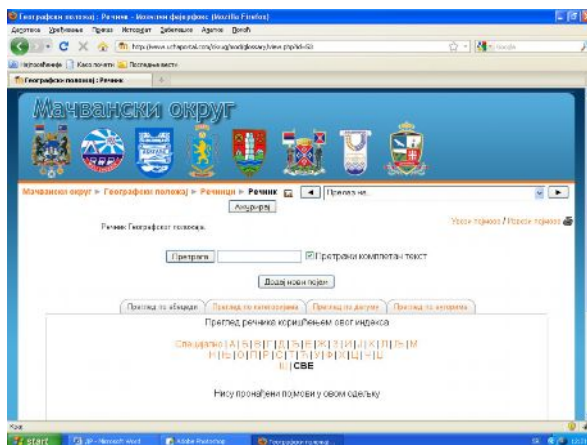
Географски положај: Речник - Мозилин фајерфокс (Mozilla Firefox)
Датотека Уређивање Преглед Историјат Забелешке Алатке Помоћ
http://www.ucitaportal.com/skola/mod/glossary/view.php?id=63
Најпосећеније Како почети Последње вести
Географски положај: Речник

Мачвански округ

Мачвански округ ► Географски положај ► Речници ► Речник
Прелази на...
Ажурирај
Унеси појмове / Извези појмове
Речник: Географски положај
Претрага
Претражи комплетан текст
Додај нови појам
Преглед по абецеди
Преглед по категоријама
Преглед по датуму
Преглед по аутору
Преглед речника коришћењем овог индекса
Специјално | А | Б | В | Г | Д | Ђ | Е | Ж | З | И | Ј | К | Л | Љ | М | Н | Њ | О | П | Р | С | Т | Ћ | У | Ф | Х | Ц | Ч | Џ | Ш | СВЕ
Нису пронађени појмови у овом одељку
Крај
start
Microsoft Word
Adobe Photoshop
Географски положај